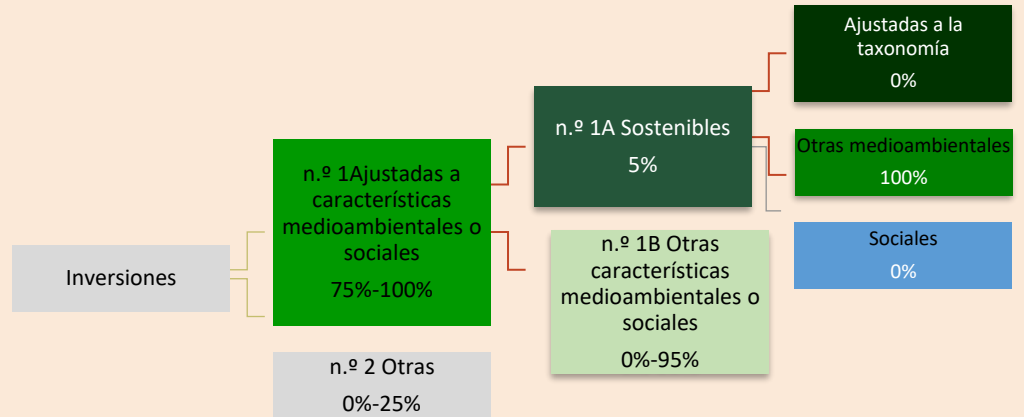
Inversiones

n.º 1Ajustadas a características medioambientales o sociales

75%-100%

n.º 2 Otras

0%-25%

n.º 1A Sostenibles

5%

n.º 1B Otras características medioambientales o sociales

0%-95%

Ajustadas a la taxonomía

0%

Otras medioambientales

100%

Sociales

0%